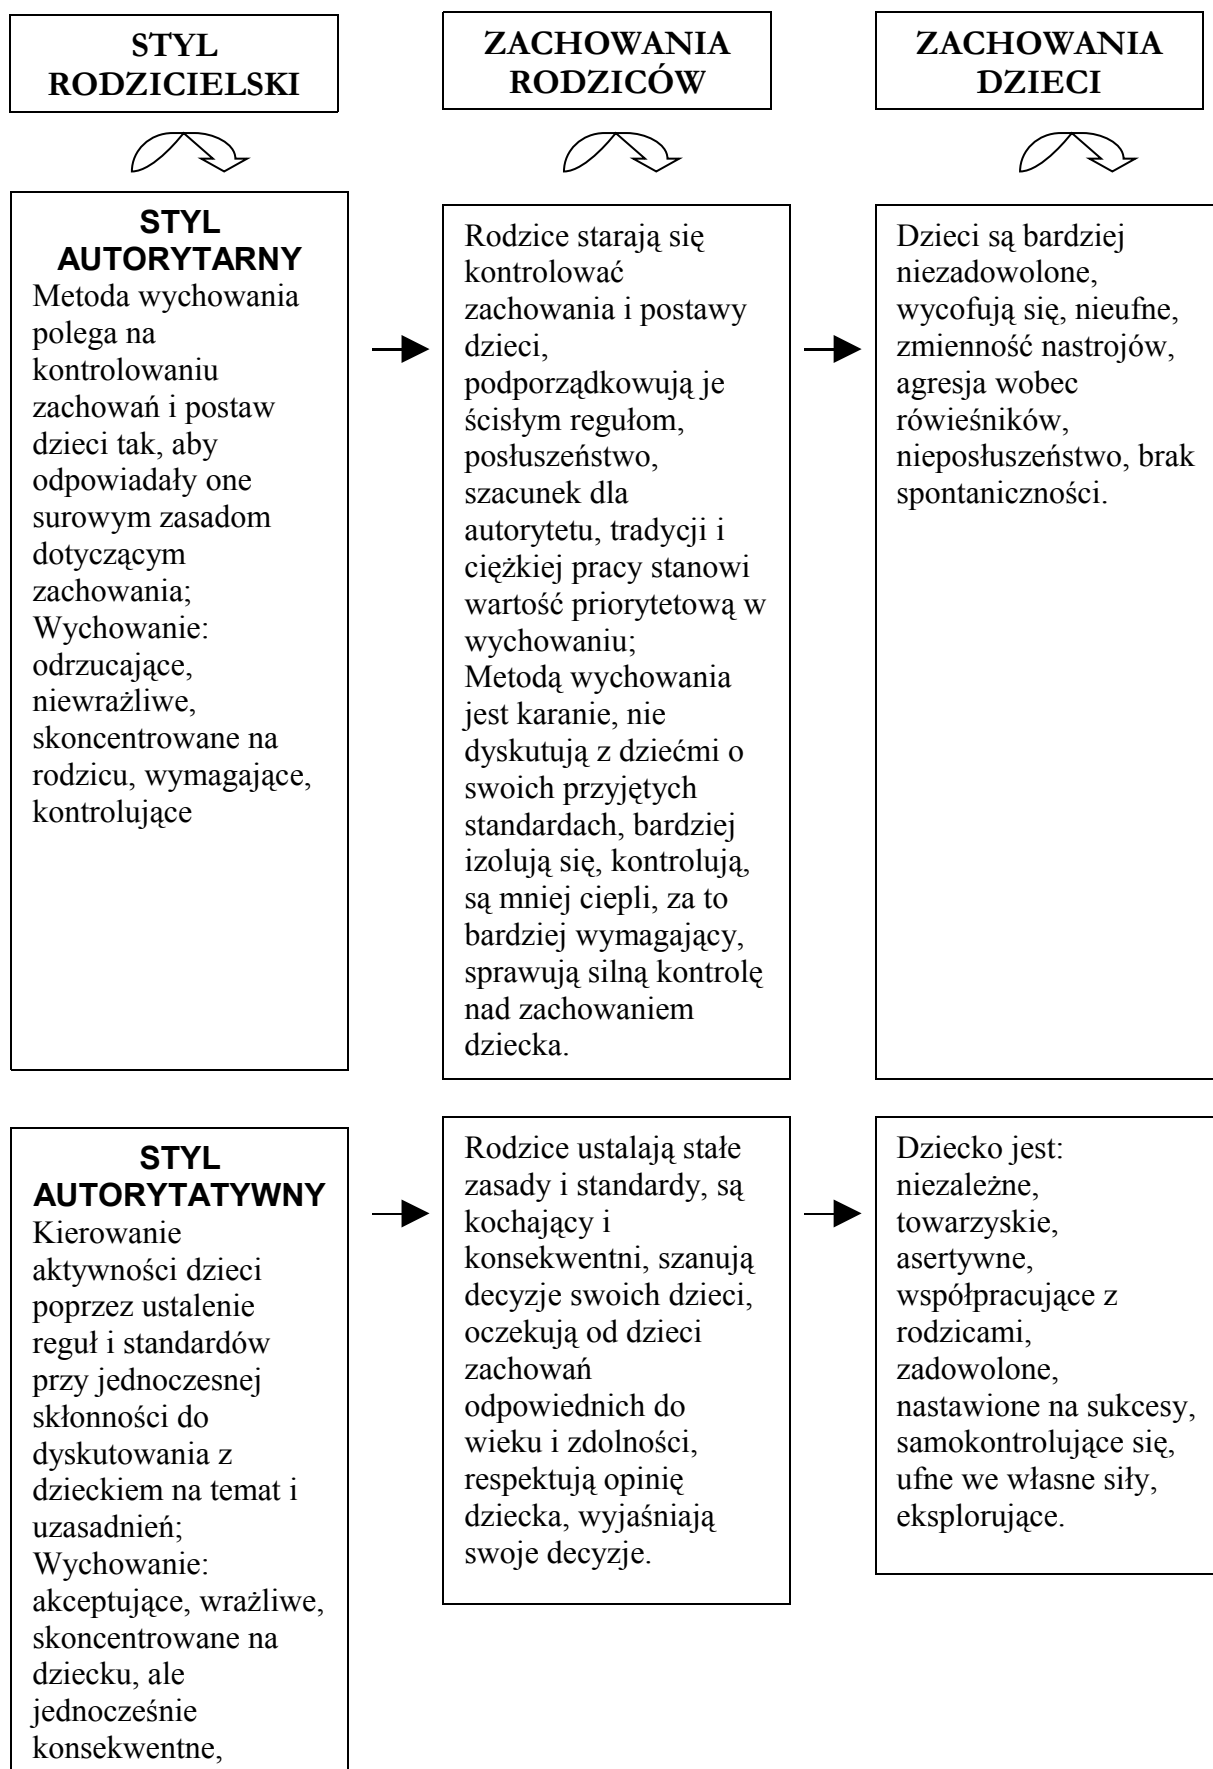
STYL RODZICIELSKI

ZACHOWANIA RODZICÓW

ZACHOWANIA DZIECI

STYL AUTORYTARNY
Metoda wychowania polega na kontrolowaniu zachowań i postaw dzieci tak, aby odpowiadały one surowym zasadom dotyczącym zachowania;
Wychowanie: odrzucające, niewrażliwe, skoncentrowane na rodzicu, wymagające, kontrolujące

Rodzice starają się kontrolować zachowania i postawy dzieci, podporządkowują je ścisłym regułom, posłuszeństwo, szacunek dla autorytetu, tradycji i ciężkiej pracy stanowi wartość priorytetową w wychowaniu;
Metodą wychowania jest karanie, nie dyskutują z dziećmi o swoich przyjętych standardach, bardziej izolują się, kontrolują, są mniej ciepli, za to bardziej wymagający, sprawują silną kontrolę nad zachowaniem dziecka.

Dzieci są bardziej niezadowolone, wycofują się, nieufne, zmienność nastrojów, agresja wobec rówieśników, nieposłuszeństwo, brak spontaniczności.

STYL AUTORYTATYWNY
Kierowanie aktywności dzieci poprzez ustalenie reguł i standardów przy jednoczesnej skłonności do dyskutowania z dzieckiem na temat i uzasadnień;
Wychowanie: akceptujące, wrażliwe, skoncentrowane na dziecku, ale jednocześnie konsekwentne,

Rodzice ustalają stałe zasady i standardy, są kochający i konsekwentni, szanują decyzje swoich dzieci, oczekują od dzieci zachowań odpowiednich do wieku i zdolności, respektują opinię dziecka, wyjaśniają swoje decyzje.

Dziecko jest: niezależne, towarzyskie, asertywne, współpracujące z rodzicami, zadowolone, nastawione na sukcesy, samokontrolujące się, ufne we własne siły, eksplorujące.